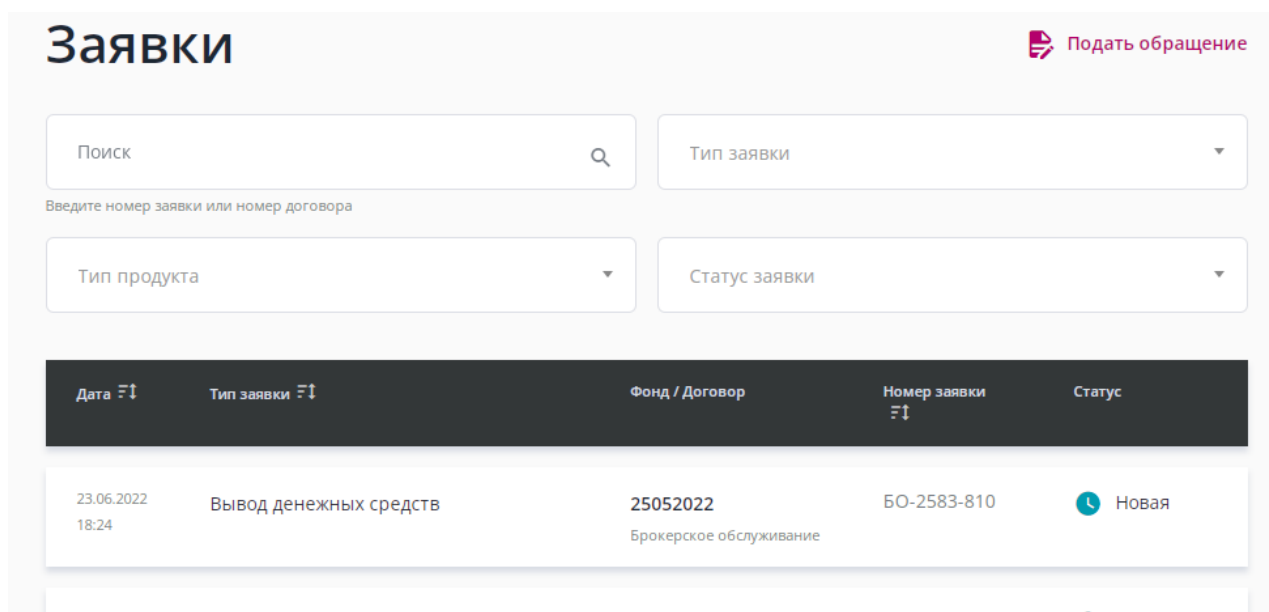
Заявки

Подать обращение

Поиск

Введите номер заявки или номер договора

Тип заявки

Тип продукта

Статус заявки

| Дата | Тип заявки | Фонд / Договор | Номер заявки | Статус |
|---|---|---|---|---|
| 23.06.2022 18:24 | Вывод денежных средств | 25052022 Брокерское обслуживание | БО-2583-810 | Новая |